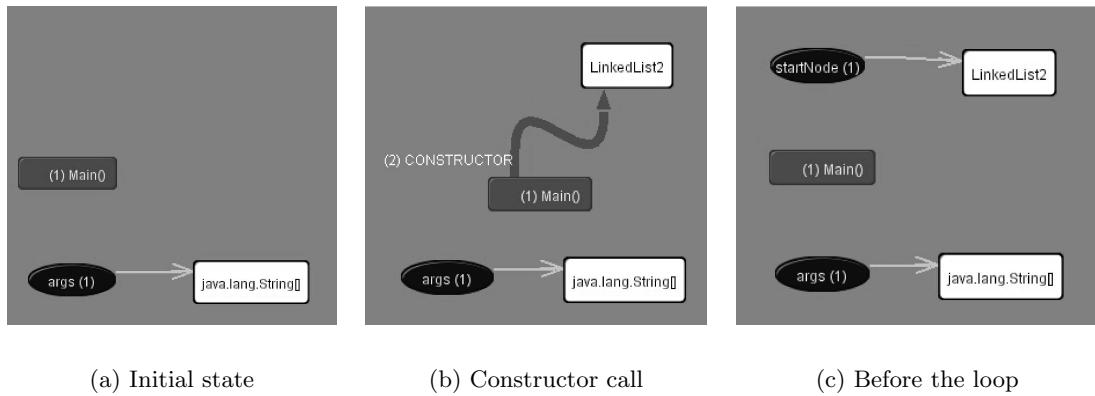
(1) Main()

args (1)

java.lang.String[]

(a) Initial state

LinkedList2

(2) CONSTRUCTOR

(1) Main()

args (1)

java.lang.String[]

(b) Constructor call

startNode (1)

LinkedList2

(1) Main()

args (1)

java.lang.String[]

(c) Before the loop